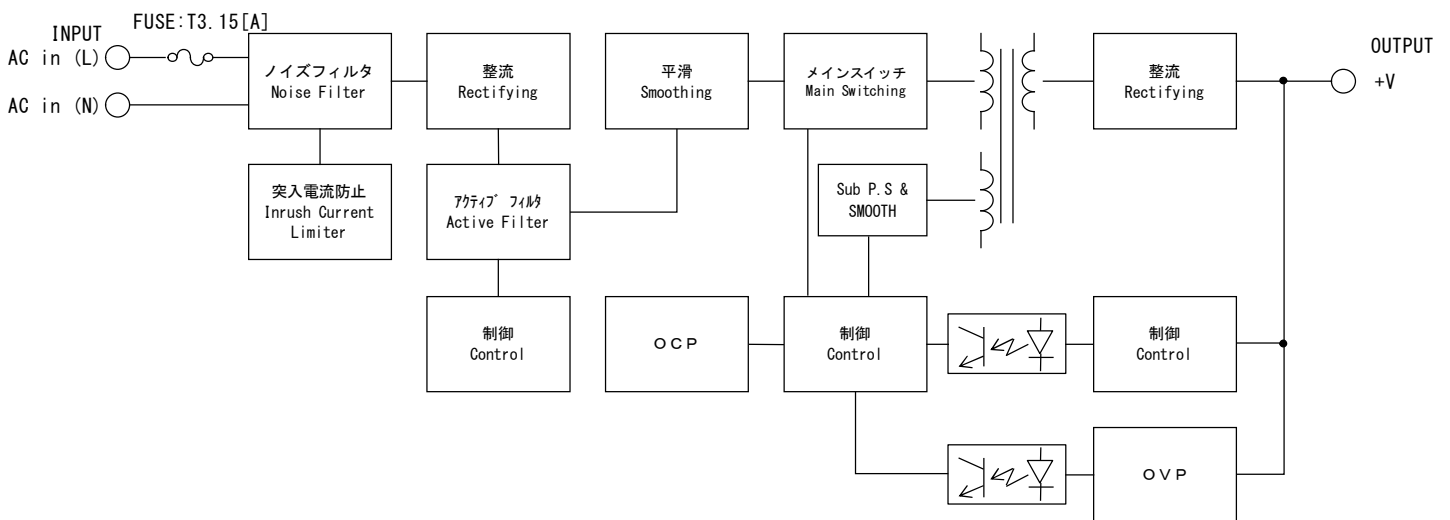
INPUT
FUSE:T3.15[A]
AC in (L)
AC in (N)

ノイズフィルタ
Noise Filter

整流
Rectifying

平滑
Smoothing

メインスイッチ
Main Switching

整流
Rectifying

OUTPUT
+V

突入電流防止
Inrush Current Limiter

ｱｸﾃｨﾌﾞ ﾌｨﾙﾀ
Active Filter

Sub P.S & SMOOTH

制御
Control

OCP

制御
Control

制御
Control

OVP